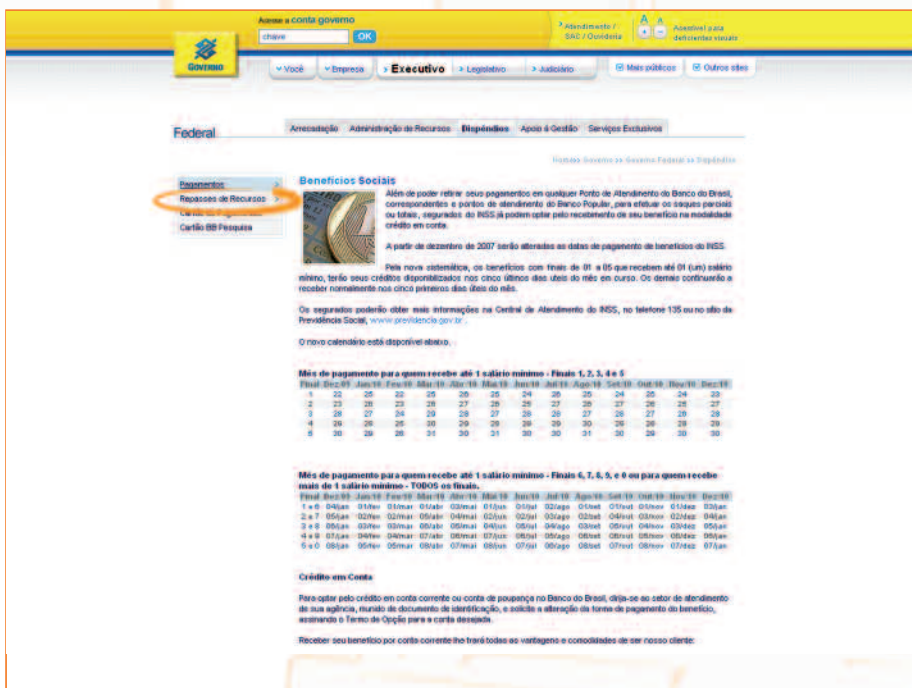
Acesse a conta governo
chave
OK
Atendimento / SAC / Ouvidoria
A A
Acessível para deficientes visuais
GOVERNO
Você
Empresa
Executivo
Legislativo
Judiciário
Mais públicos
Outros sites

Federal
Arrecadação
Administração de Recursos
Dispêndios
Apoio à Gestão
Serviços Exclusivos

Home > Governo > Governo Federal > Dispêndios

Pagamentos
Repasses de Recursos
Cartão de Pagamento
Cartão BB Pesquisa

Benefícios Sociais

Além de poder retirar seus pagamentos em qualquer Ponto de Atendimento do Banco do Brasil, correspondentes e postos de atendimento do Banco Popular, para efetuar os saques parciais ou totais, segurados do INSS já podem optar pelo recebimento de seu benefício na modalidade crédito em conta.

A partir de dezembro de 2007 serão alteradas as datas de pagamento de benefícios do INSS.

Pela nova sistemática, os benefícios com finais de 01 a 05 que recebem até 01 (um) salário mínimo, terão seus créditos disponibilizados nos cinco últimos dias úteis do mês em curso. Os demais continuarão a receber normalmente nos cinco primeiros dias úteis do mês.

Os segurados poderão obter mais informações na Central de Atendimento do INSS, no telefone 135 ou no sítio da Previdência Social, www.previdencia.gov.br .

O novo calendário está disponível abaixo.

Mês de pagamento para quem recebe até 1 salário mínimo - Finais 1, 2, 3, 4 e 5

| Final | Dez/09 | Jan/10 | Fev/10 | Mar/10 | Abr/10 | Mai/10 | Jun/10 | Jul/10 | Ago/10 | Set/10 | Out/10 | Nov/10 | Dez/10 |
|---|---|---|---|---|---|---|---|---|---|---|---|---|---|
| 1 | 22 | 25 | 22 | 25 | 26 | 25 | 24 | 26 | 25 | 24 | 25 | 24 | 23 |
| 2 | 23 | 26 | 23 | 26 | 27 | 26 | 25 | 27 | 26 | 27 | 26 | 25 | 27 |
| 3 | 28 | 27 | 24 | 29 | 28 | 27 | 28 | 28 | 27 | 28 | 27 | 26 | 28 |
| 4 | 29 | 28 | 25 | 30 | 29 | 28 | 29 | 29 | 30 | 29 | 28 | 29 | 29 |
| 5 | 30 | 29 | 26 | 31 | 30 | 31 | 30 | 30 | 31 | 30 | 29 | 30 | 30 |

Mês de pagamento para quem recebe até 1 salário mínimo - Finais 6, 7, 8, 9, e 0 ou para quem recebe mais de 1 salário mínimo - TODOS os finais.

| Final | Dez/09 | Jan/10 | Fev/10 | Mar/10 | Abr/10 | Mai/10 | Jun/10 | Jul/10 | Ago/10 | Set/10 | Out/10 | Nov/10 | Dez/10 |
|---|---|---|---|---|---|---|---|---|---|---|---|---|---|
| 1 e 6 | 04/jan | 01/fev | 01/mar | 01/abr | 03/mai | 01/jun | 01/jul | 02/ago | 01/set | 01/out | 01/nov | 01/dez | 03/jan |
| 2 e 7 | 05/jan | 02/fev | 02/mar | 05/abr | 04/mai | 02/jun | 02/jul | 03/ago | 02/set | 04/out | 03/nov | 02/dez | 04/jan |
| 3 e 8 | 06/jan | 03/fev | 03/mar | 06/abr | 05/mai | 04/jun | 05/jul | 04/ago | 03/set | 05/out | 04/nov | 03/dez | 05/jan |
| 4 e 9 | 07/jan | 04/fev | 04/mar | 07/abr | 06/mai | 07/jun | 06/jul | 05/ago | 06/set | 06/out | 05/nov | 06/dez | 06/jan |
| 5 e 0 | 08/jan | 05/fev | 05/mar | 08/abr | 07/mai | 08/jun | 07/jul | 06/ago | 08/set | 07/out | 08/nov | 07/dez | 07/jan |

Crédito em Conta

Para optar pelo crédito em conta corrente ou conta de poupança no Banco do Brasil, dirija-se ao setor de atendimento de sua agência, munido de documento de identificação, e solicite a alteração da forma de pagamento do benefício, assinando o Termo de Opção para a conta desejada.

Receber seu benefício por conta corrente lhe trará todas as vantagens e comodidades de ser nosso cliente: